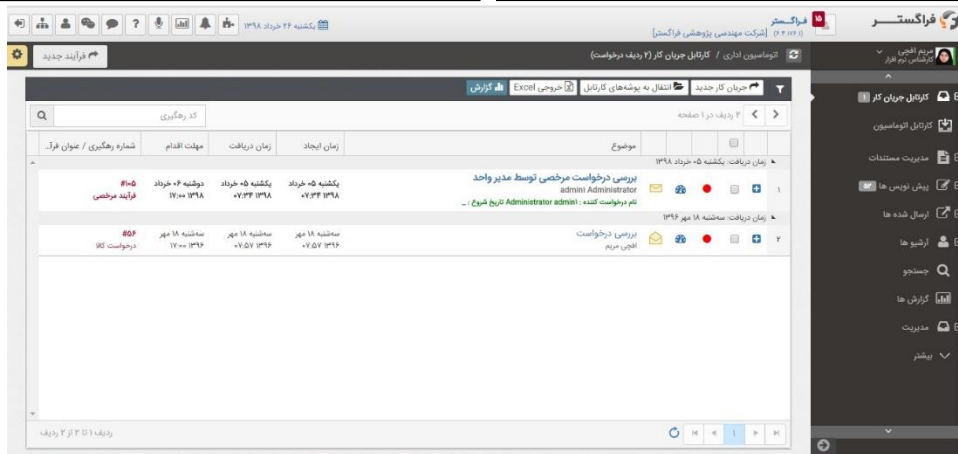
فراگستر
مریم افجی
کارشناس نرم افزار
فراگستر
[شرکت مهندسی پژوهشی فراگستر] (۶.۴.۱۷۲.۱)
یکشنبه ۲۶ خرداد ۱۳۹۸
فرآیند جدید
اتوماسیون اداری / کارتابل جریان کار (۲ ردیف درخواست)
کارتابل جریان کار
کارتابل اتوماسیون
مدیریت مستندات
پیش نویس ها
ارسال شده ها
آرشیو ها
جستجو
گزارش ها
مدیریت
بیشتر
جریان کار جدید
انتقال به پوشه‌های کارتابل
خروجی Excel
گزارش
۲ ردیف در ۱ صفحه
کد رهگیری
| | | | | | موضوع | زمان ایجاد | زمان دریافت | مهلت اقدام | شماره رهگیری / عنوان فرآ... |
|---|---|---|---|---|---|---|---|---|---|
| زمان دریافت: یکشنبه ۰۵ خرداد ۱۳۹۸ | | | | | | | | | |
| ۱ | | | | | بررسی درخواست مرخصی توسط مدیر واحد admin Administrator نام درخواست کننده : Administrator admin \| تاریخ شروع : ... | یکشنبه ۰۵ خرداد ۰۷:۳۴ ۱۳۹۸ | یکشنبه ۰۵ خرداد ۰۷:۳۴ ۱۳۹۸ | دوشنبه ۰۶ خرداد ۱۷:۰۰ ۱۳۹۸ | #۱۰۵ فرآیند مرخصی |
| زمان دریافت: سه‌شنبه ۱۸ مهر ۱۳۹۶ | | | | | | | | | |
| ۲ | | | | | بررسی درخواست افجی مریم | سه‌شنبه ۱۸ مهر ۰۷:۵۷ ۱۳۹۶ | سه‌شنبه ۱۸ مهر ۰۷:۵۷ ۱۳۹۶ | سه‌شنبه ۱۸ مهر ۱۷:۰۰ ۱۳۹۶ | #۵۶ درخواست کالا |

ردیف ۱ تا ۲ از ۲ ردیف
1